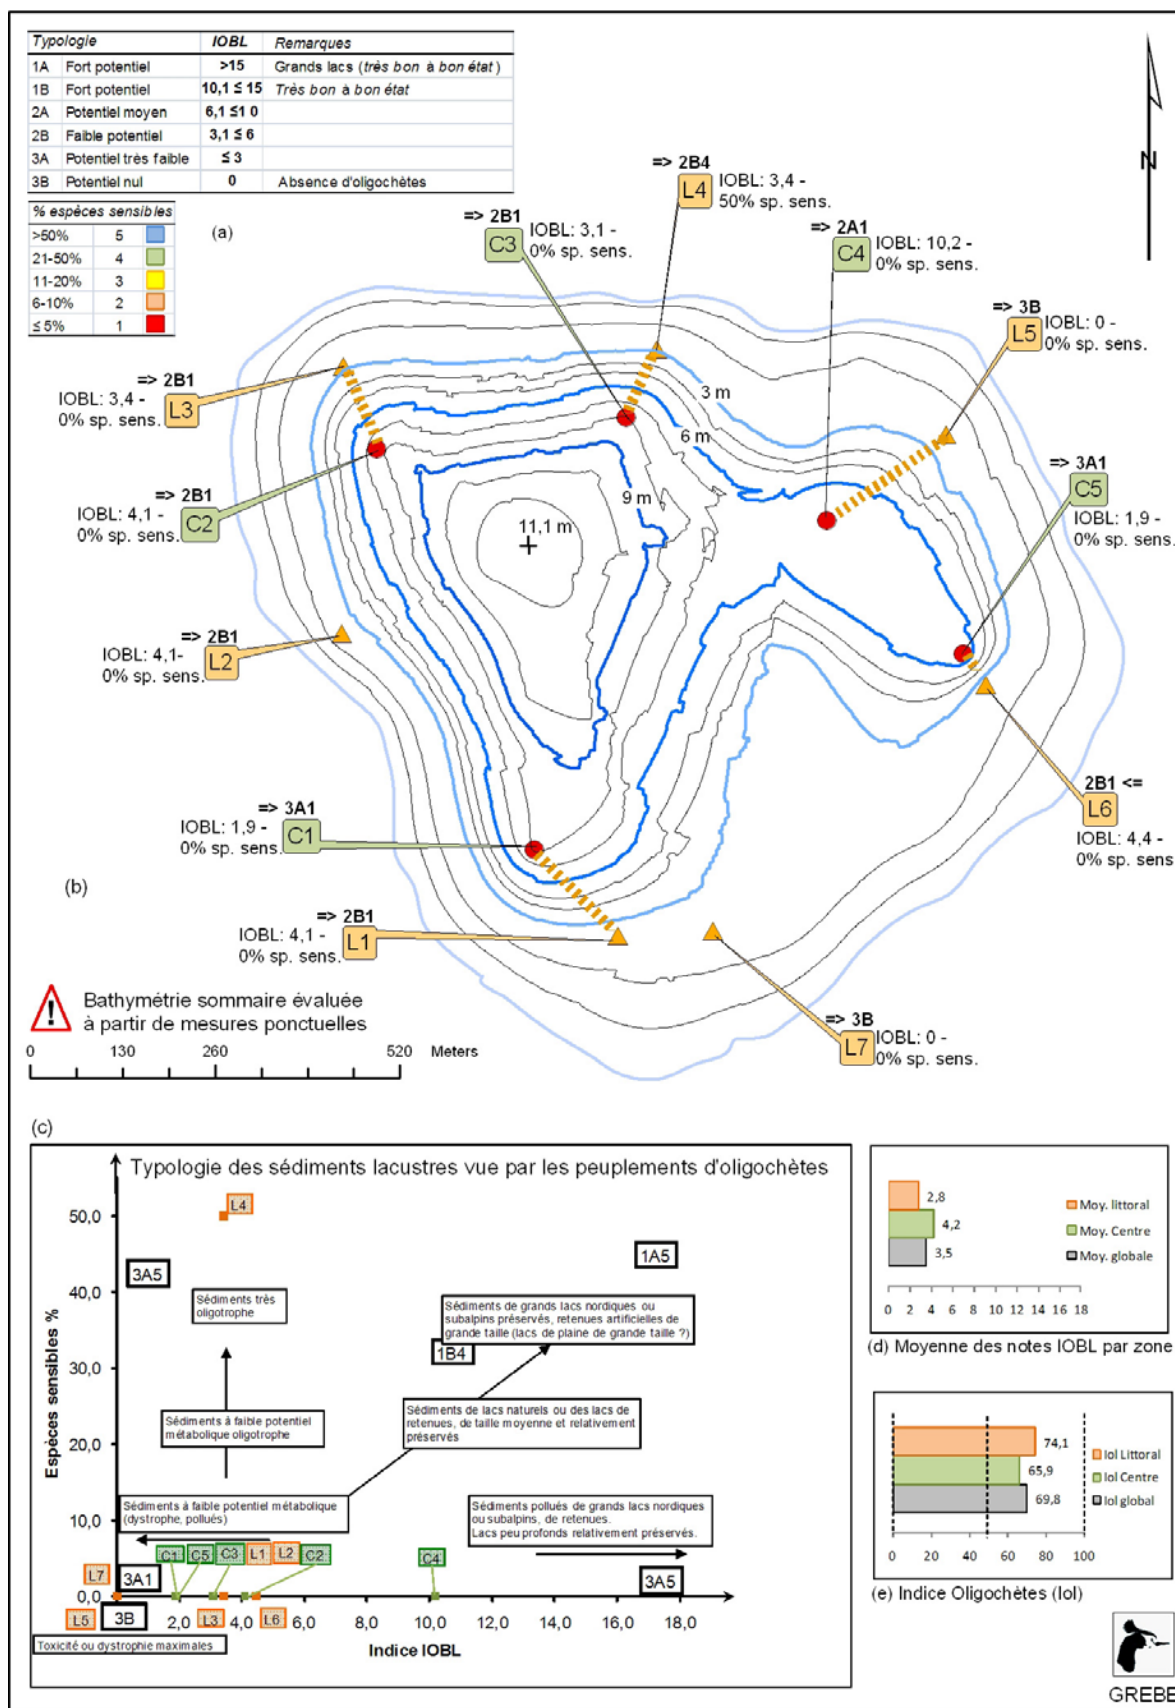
| Typologie | | IOBL | Remarques |
|---|---|---|---|
| 1A | Fort potentiel | >15 | Grands lacs (très bon à bon état) |
| 1B | Fort potentiel | 10,1 ≤ 15 | Très bon à bon état |
| 2A | Potentiel moyen | 6,1 ≤1 0 | |
| 2B | Faible potentiel | 3,1 ≤ 6 | |
| 3A | Potentiel très faible | ≤ 3 | |
| 3B | Potentiel nul | 0 | Absence d'oligochètes |

| % espèces sensibles | | |
|---|---|---|
| >50% | 5 | |
| 21-50% | 4 | |
| 11-20% | 3 | |
| 6-10% | 2 | |
| ≤ 5% | 1 | |

(a)

N

=> 2B4 L4 IOBL: 3,4 - 50% sp. sens.

=> 2B1 C3 IOBL: 3,1 - 0% sp. sens.

=> 2A1 C4 IOBL: 10,2 - 0% sp. sens.

=> 3B L5 IOBL: 0 - 0% sp. sens.

=> 2B1 IOBL: 3,4 - 0% sp. sens. L3

3 m

6 m

9 m

11,1 m

=> 2B1 IOBL: 4,1 - 0% sp. sens. C2

=> 3A1 C5 IOBL: 1,9 - 0% sp. sens.

=> 2B1 IOBL: 4,1- 0% sp. sens. L2

2B1 <= L6 IOBL: 4,4 - 0% sp. sens

=> 3A1 IOBL: 1,9 - 0% sp. sens. C1

(b)

=> 2B1 IOBL: 4,1 - 0% sp. sens. L1

Bathymétrie sommaire évaluée à partir de mesures ponctuelles

=> 3B L7 IOBL: 0 - 0% sp. sens.

0 130 260 520 Meters

(c)

Typologie des sédiments lacustres vue par les peuplements d'oligochètes

Espèces sensibles %

50,0 40,0 30,0 20,0 10,0 0,0

L4

3A5

1A5

Sédiments très oligotrophe

Sédiments de grands lacs nordiques ou subalpins préservés, retenues artificielles de grande taille (lacs de plaine de grande taille ?)

1B4

Sédiments à faible potentiel métabolique oligotrophe

Sédiments de lacs naturels ou des lacs de retenues, de taille moyenne et relativement préservés

Sédiments à faible potentiel métabolique (dystrophe, pollués)

Sédiments pollués de grands lacs nordiques ou subalpins, de retenues. Lacs peu profonds relativement préservés.

L7 C1 C5 C3 L1 L2 C2 C4

3A1

3A5

L5 3B L3 L6

2,0 4,0 6,0 8,0 10,0 12,0 14,0 16,0 18,0

Indice IOBL

Toxicité ou dystrophie maximales

2,8
4,2
3,5

Moy. littoral
Moy. Centre
Moy. globale

0 2 4 6 8 10 12 14 16 18

(d) Moyenne des notes IOBL par zone

74,1
65,9
69,8

Iol Littoral
Iol Centre
Iol global

0 20 40 60 80 100

(e) Indice Oligochètes (IoI)

GREBE